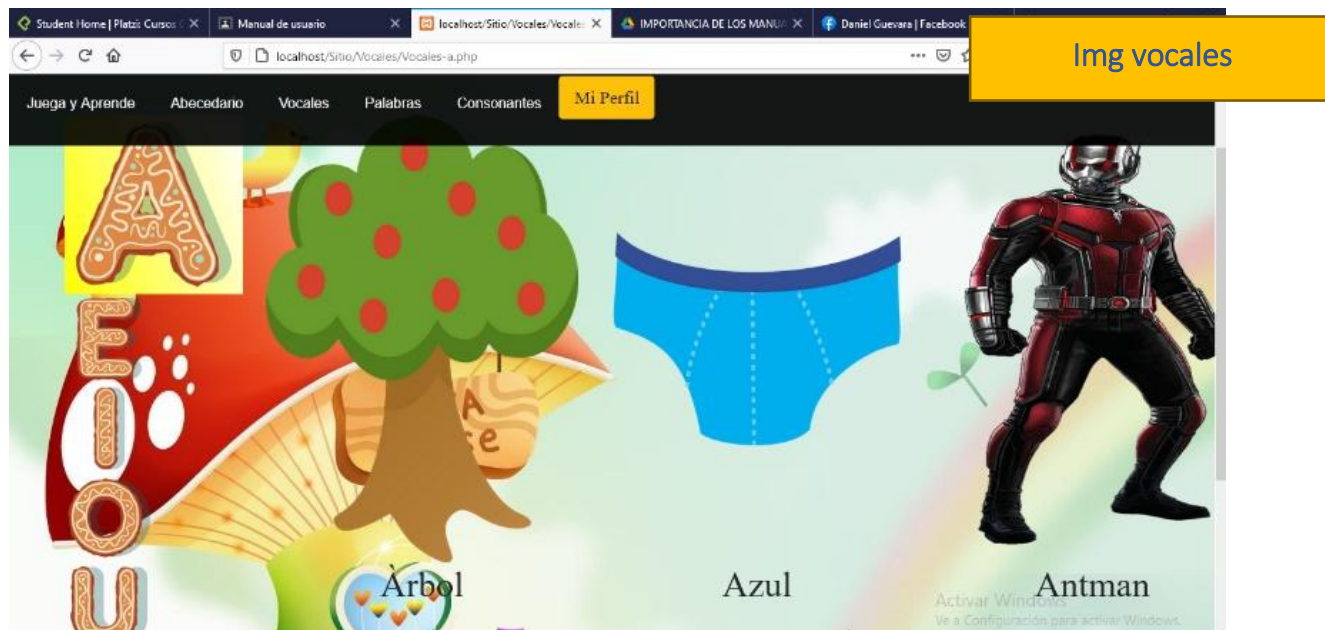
Student Home | Platzi: Cursos
Manual de usuario
localhost/Sitio/Vocales/Vocales
IMPORTANCIA DE LOS MANUA
Daniel Guevara | Facebook

localhost/Sitio/Vocales/Vocales-a.php

Img vocales

Juega y Aprende Abecedario Vocales Palabras Consonantes Mi Perfil

A
E
I
O
U

Árbol Azul Antman

Activar Windows
Ve a Configuración para activar Windows.